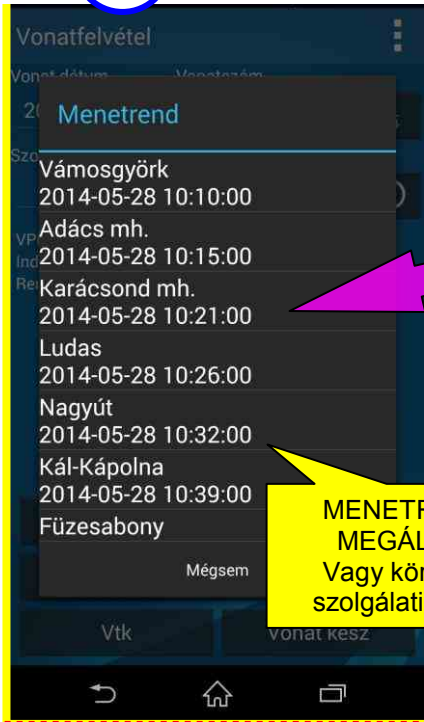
Vonatfelvétel

Vonat dátum

Vonatszám

20

Szo

VP

Ind

Re

Menetrend

Vámosgyörk
2014-05-28 10:10:00

Adács mh.
2014-05-28 10:15:00

Karácsond mh.
2014-05-28 10:21:00

Ludas
2014-05-28 10:26:00

Nagyút
2014-05-28 10:32:00

Kál-Kápolna
2014-05-28 10:39:00

Füzesabony

Mégsem

MENETR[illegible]
MEGÁL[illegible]
Vagy kör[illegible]
szolgálati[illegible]

Vtk

Vonat kész